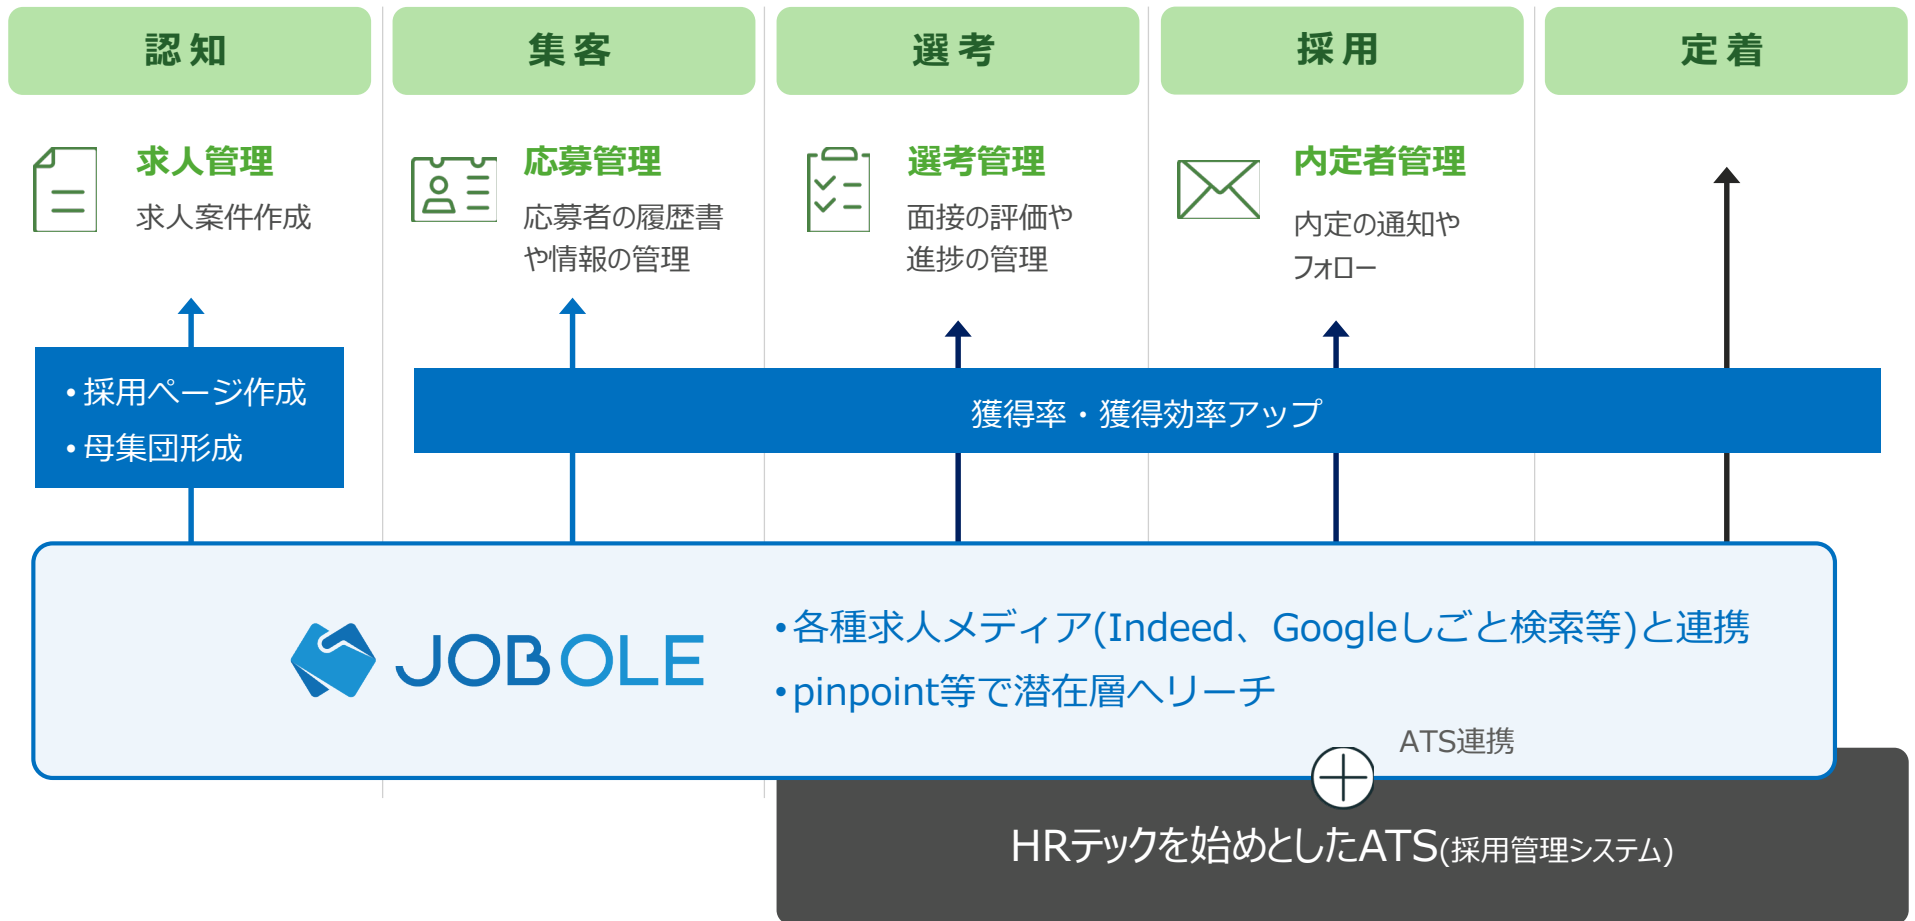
認知

集客

選考

採用

定着

求人管理
求人案件作成

応募管理
応募者の履歴書や情報の管理

選考管理
面接の評価や進捗の管理

内定者管理
内定の通知やフォロー

• 採用ページ作成
• 母集団形成

獲得率・獲得効率アップ

JOBOLE

•各種求人メディア(Indeed、Googleしごと検索等)と連携
•pinpoint等で潜在層へリーチ

ATS連携

HRテックを始めとしたATS(採用管理システム)